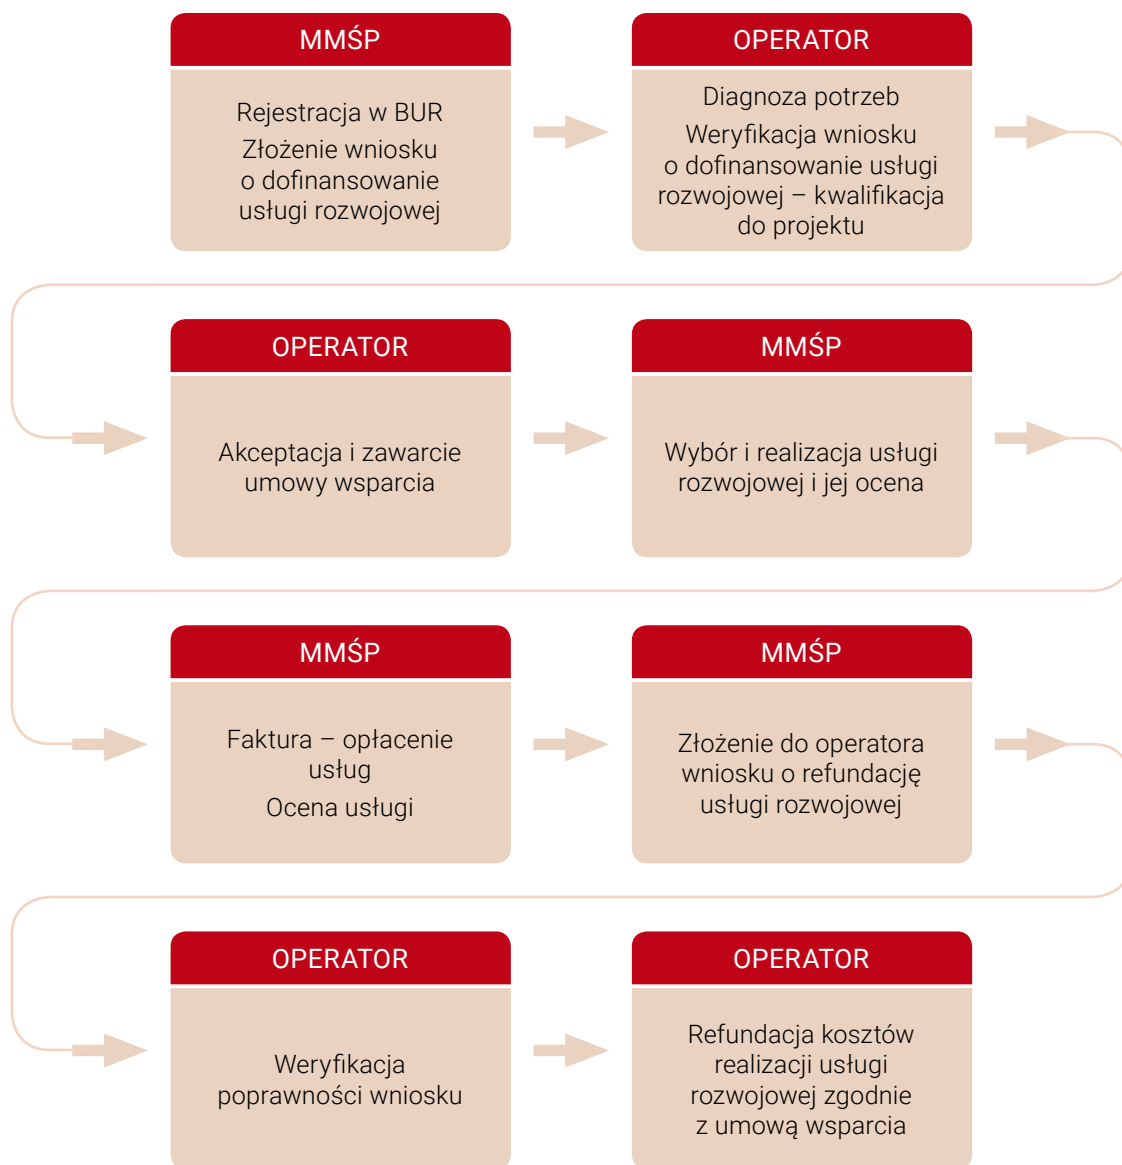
MMŚP

Rejestracja w BUR

Złożenie wniosku o dofinansowanie usługi rozwojowej

OPERATOR

Diagnoza potrzeb

Weryfikacja wniosku o dofinansowanie usługi rozwojowej – kwalifikacja do projektu

OPERATOR

Akceptacja i zawarcie umowy wsparcia

MMŚP

Wybór i realizacja usługi rozwojowej i jej ocena

MMŚP

Faktura – opłacenie usług

Ocena usługi

MMŚP

Złożenie do operatora wniosku o refundację usługi rozwojowej

OPERATOR

Weryfikacja poprawności wniosku

OPERATOR

Refundacja kosztów realizacji usługi rozwojowej zgodnie z umową wsparcia